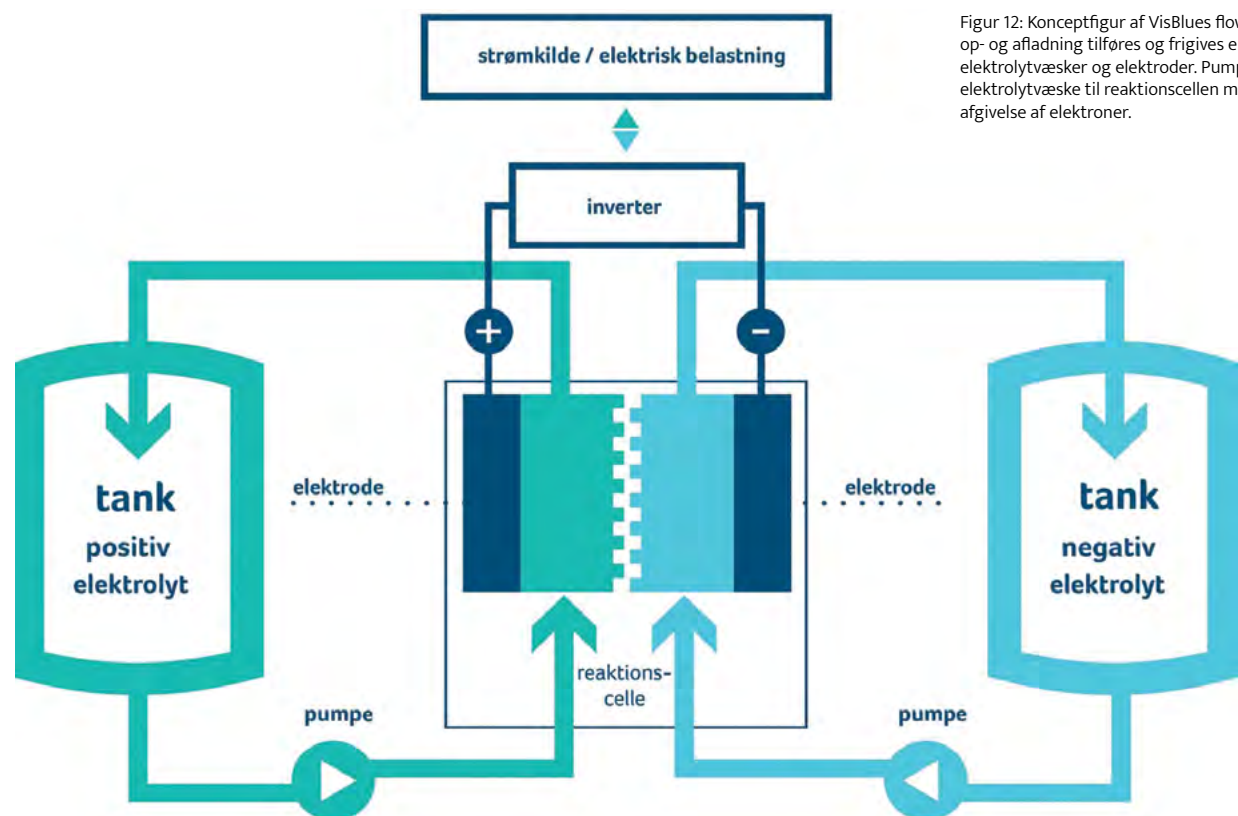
Figur 12: Konceptfigur af VisBlues flow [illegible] op- og afladning tilføres og frigives e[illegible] elektrolytvæsker og elektroder. Pump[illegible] elektrolytvæske til reaktionscellen m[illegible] afgivelse af elektroner.

strømkilde / elektrisk belastning

inverter

+

-

tank
positiv
elektrolyt

elektrode

elektrode

tank
negativ
elektrolyt

reaktions-
celle

pumpe

pumpe